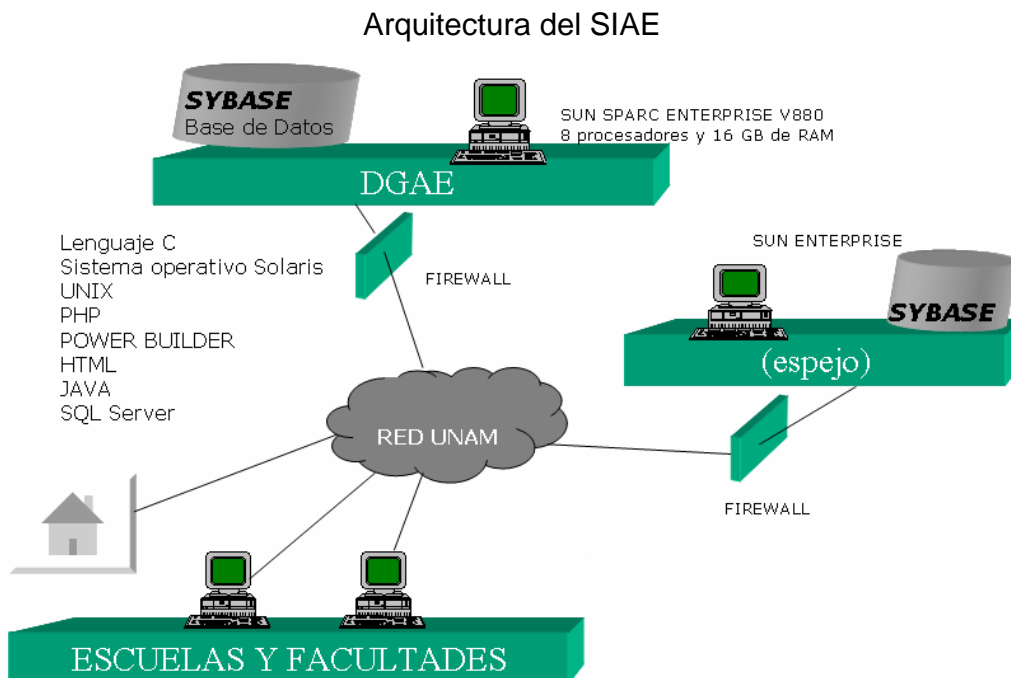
Arquitectura del SIAE

SYBASE
Base de Datos

SUN SPARC ENTERPRISE V880
8 procesadores y 16 GB de RAM

DGAE

Lenguaje C
Sistema operativo Solaris
UNIX
PHP
POWER BUILDER
HTML
JAVA
SQL Server

FIREWALL

SUN ENTERPRISE

SYBASE

(espejo)

RED UNAM

FIREWALL

ESCUELAS Y FACULTADES